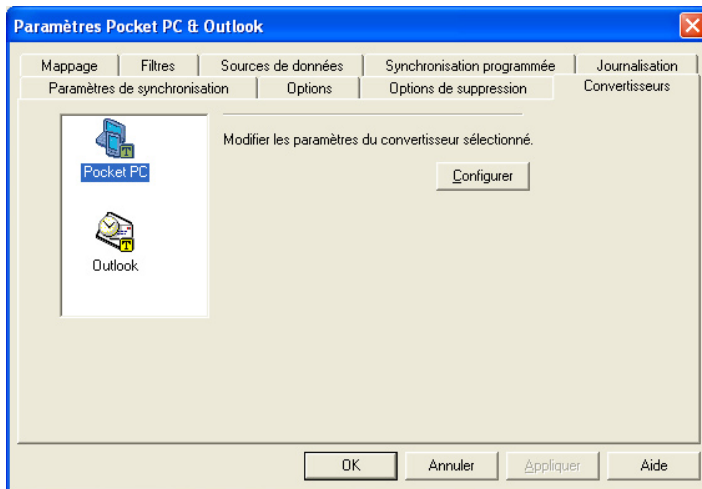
Paramètres Pocket PC & Outlook

Mappage | Filtres | Sources de données | Synchronisation programmée | Journalisation
Paramètres de synchronisation | Options | Options de suppression | Convertisseurs

Pocket PC

Outlook

Modifier les paramètres du convertisseur sélectionné.

Configurer

OK | Annuler | Appliquer | Aide